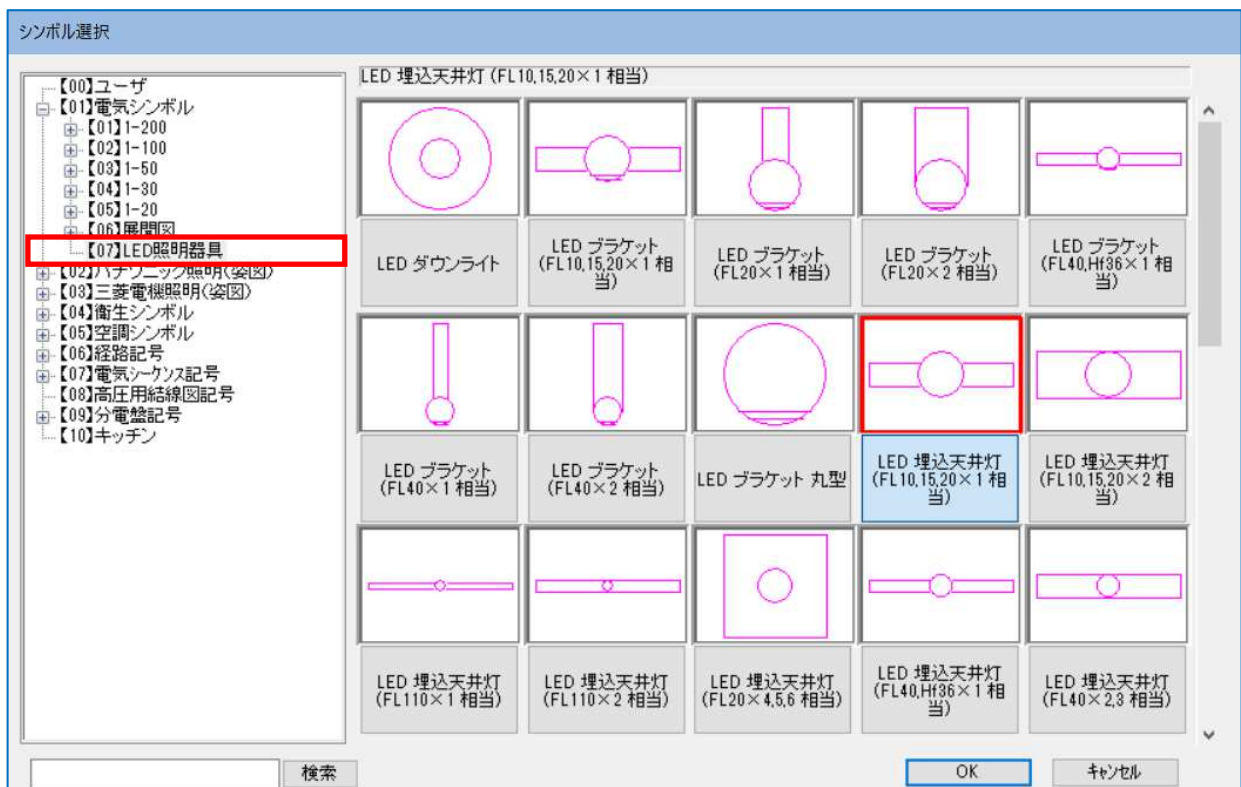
シンボル選択

【00】ユーザ
【01】電気シンボル
【01】1-200
【02】1-100
【03】1-50
【04】1-30
【05】1-20
【06】展開図
【07】LED照明器具
【02】パナソニック照明(姿図)
【03】三菱電機照明(姿図)
【04】衛生シンボル
【05】空調シンボル
【06】経路記号
【07】電気シーケンス記号
【08】高圧用結線図記号
【09】分電盤記号
【10】キッチン

LED 埋込天井灯 (FL10,15,20×1 相当)

LED ダウンライト
LED ブラケット (FL10,15,20×1 相当)
LED ブラケット (FL20×1 相当)
LED ブラケット (FL20×2 相当)
LED ブラケット (FL40,Hf36×1 相当)
LED ブラケット (FL40×1 相当)
LED ブラケット (FL40×2 相当)
LED ブラケット 丸型
LED 埋込天井灯 (FL10,15,20×1 相当)
LED 埋込天井灯 (FL10,15,20×2 相当)
LED 埋込天井灯 (FL110×1 相当)
LED 埋込天井灯 (FL110×2 相当)
LED 埋込天井灯 (FL20×4,5,6 相当)
LED 埋込天井灯 (FL40,Hf36×1 相当)
LED 埋込天井灯 (FL40×2,3 相当)

検索
OK
キャンセル